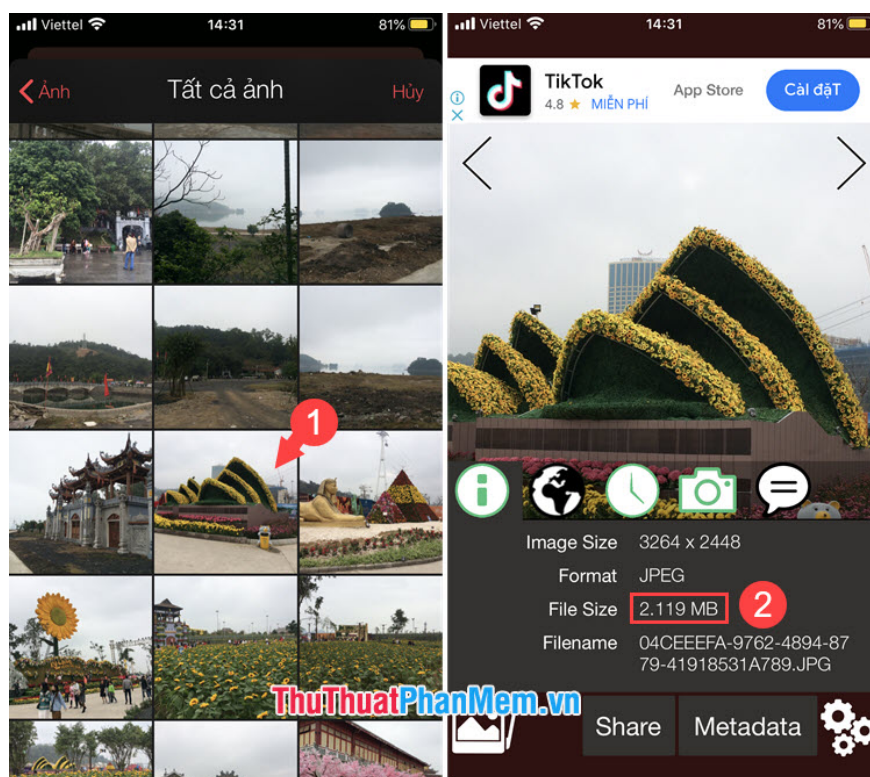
Viettel 14:31 81%

Ảnh Tất cả ảnh Hủy

1

Viettel 14:31 81%

TikTok
4.8 ★ MIỄN PHÍ
App Store
Cài đặt

Image Size 3264 x 2448
Format JPEG
File Size 2.119 MB
2
Filename 04CEEEFA-9762-4894-8779-41918531A789.JPG

ThuThuatPhanMem.vn

Share Metadata